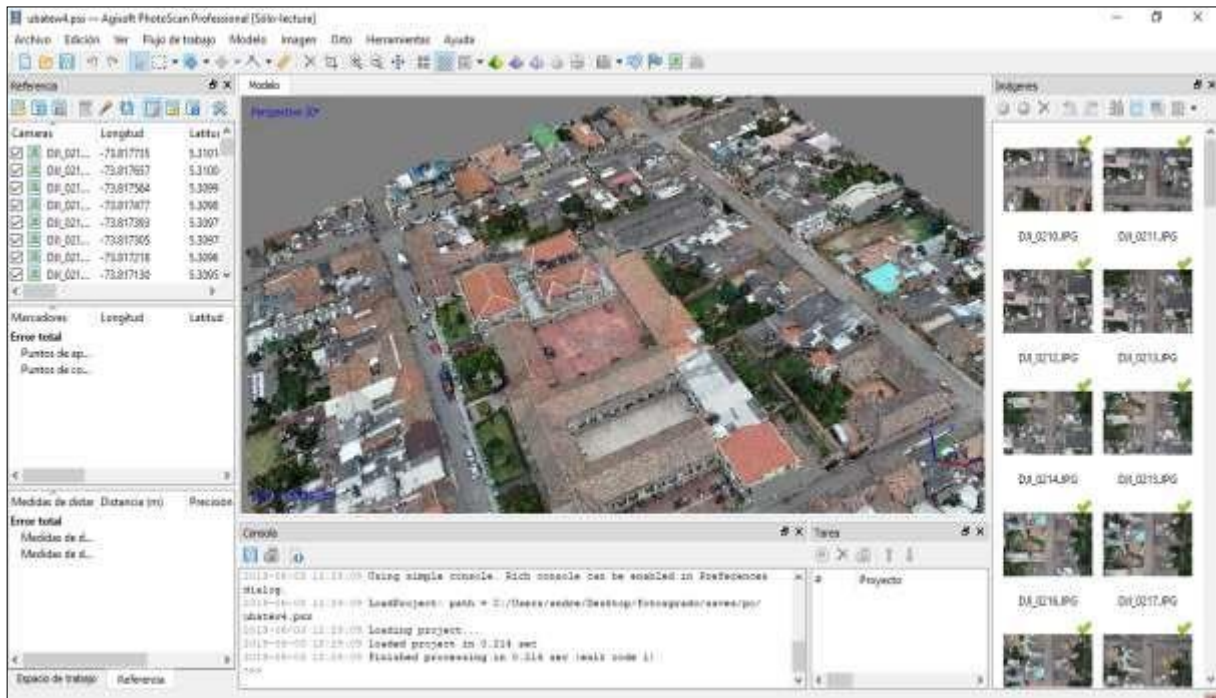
ubatew4.psx — Agisoft PhotoScan Professional [Sólo-lectura]

Archivo Edición Ver Flujo de trabajo Modelo Imagen Orto Herramientas Ayuda

Referencia

Cameras | Longitud | Latitu
DJI_021... | -73.817735 | 5.3101
DJI_021... | -73.817657 | 5.3100
DJI_021... | -73.817584 | 5.3099
DJI_021... | -73.817477 | 5.3098
DJI_021... | -73.817393 | 5.3097
DJI_021... | -73.817305 | 5.3097
DJI_021... | -73.817218 | 5.3096
DJI_021... | -73.817130 | 5.3095

Marcadores | Longitud | Latitud
Error total
Puntos de ap...
Puntos de co...

Medidas de distar | Distancia (m) | Precision
Error total
Medidas de d...
Medidas de d...

Espacio de trabajo | Referencia

Modelo

Perspective 30°

Consola

2019-06-03 13:19:09 Using simple console. Rich console can be enabled in Preferences dialog.
2019-06-03 13:19:09 LoadProject: path = C:/Users/andre/Desktop/fotogrado/saves/po/ubatew4.psx
2019-06-03 13:19:09 Loading project...
2019-06-03 13:19:09 Loaded project in 0.214 sec
2019-06-03 13:19:09 Finished processing in 0.214 sec (exit code 1)

Tarea

# | Proyecto

Imágenes

DJI_0210.JPG
DJI_0211.JPG
DJI_0212.JPG
DJI_0213.JPG
DJI_0214.JPG
DJI_0215.JPG
DJI_0216.JPG
DJI_0217.JPG